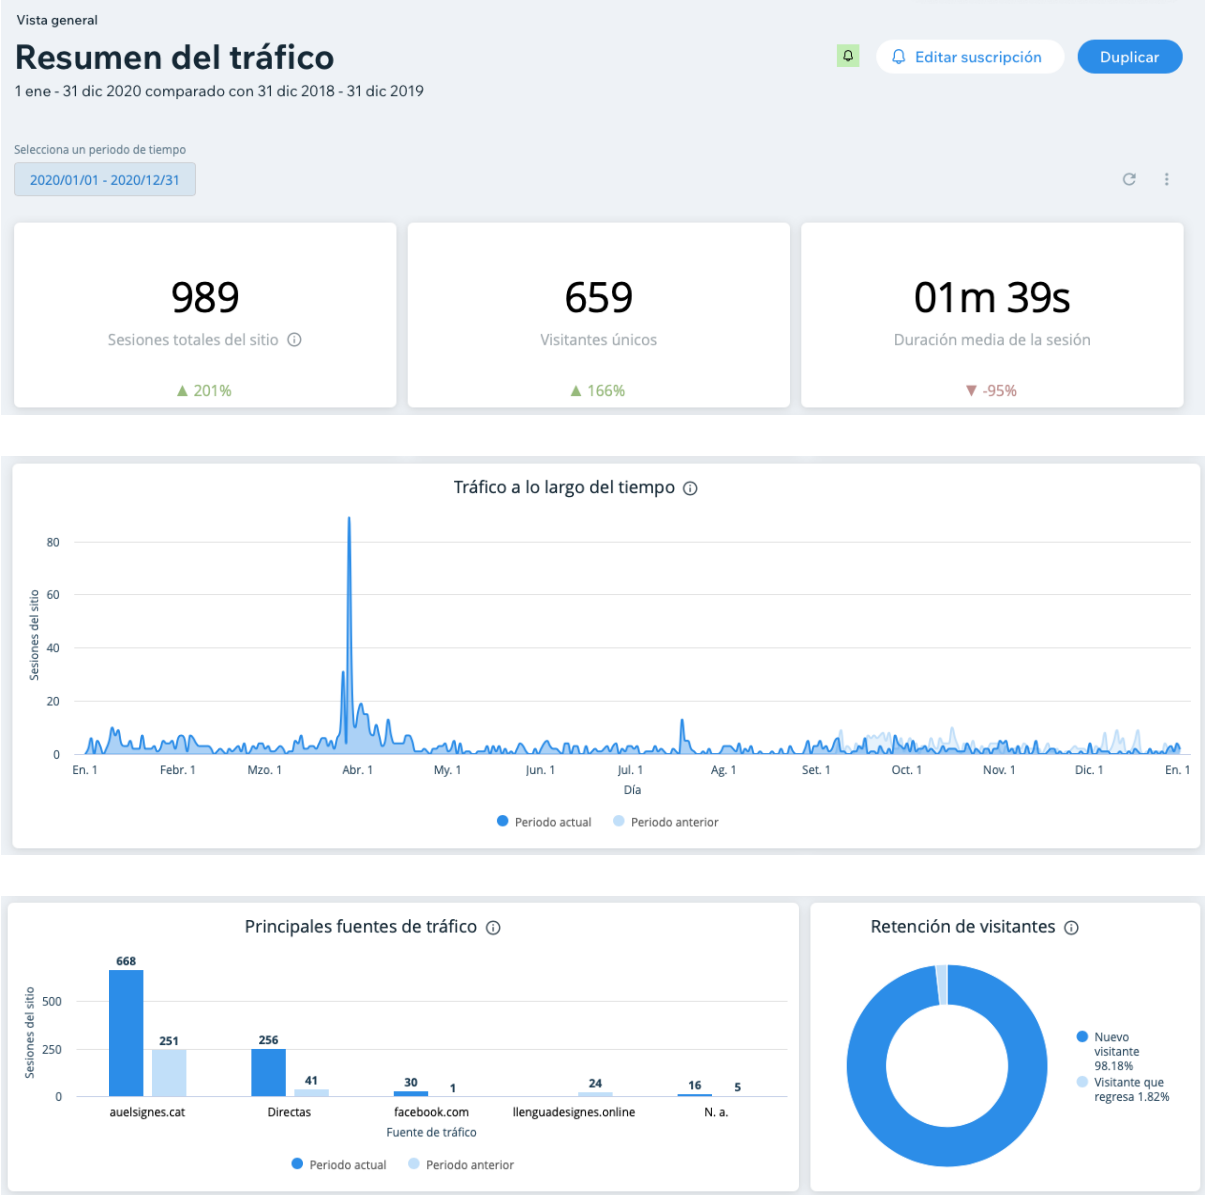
Vista general

Resumen del tráfico

1 ene - 31 dic 2020 comparado con 31 dic 2018 - 31 dic 2019

Editar suscripción

Duplicar

Selecciona un periodo de tiempo

2020/01/01 - 2020/12/31

989
Sesiones totales del sitio
▲ 201%

659
Visitantes únicos
▲ 166%

01m 39s
Duración media de la sesión
▼ -95%

Tráfico a lo largo del tiempo

80
60
40
20
0
Sesiones del sitio

En. 1 Febr. 1 Mzo. 1 Abr. 1 My. 1 Jun. 1 Jul. 1 Ag. 1 Set. 1 Oct. 1 Nov. 1 Dic. 1 En. 1
Día

Periodo actual Periodo anterior

Principales fuentes de tráfico

500
250
0
Sesiones del sitio

668 251 256 41 30 1 24 16 5

auelsignes.cat Directas facebook.com llenguadesignes.online N. a.
Fuente de tráfico

Periodo actual Periodo anterior

Retención de visitantes

Nuevo visitante 98.18%
Visitante que regresa 1.82%